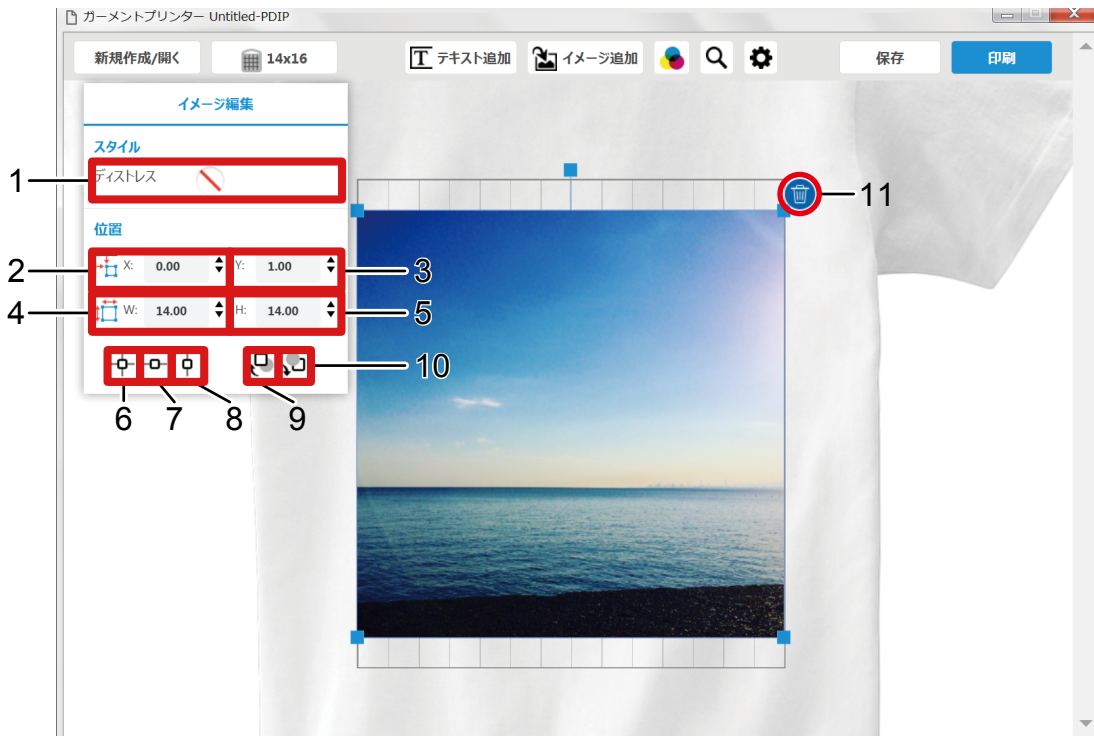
ガーメントプリンター Untitled-PDIP

新規作成/開く

14x16

テキスト追加

イメージ追加

保存

印刷

イメージ編集

スタイル

ディストレス

位置

X: 0.00

Y: 1.00

W: 14.00

H: 14.00

1

2

3

4

5

6

7

8

9

10

11